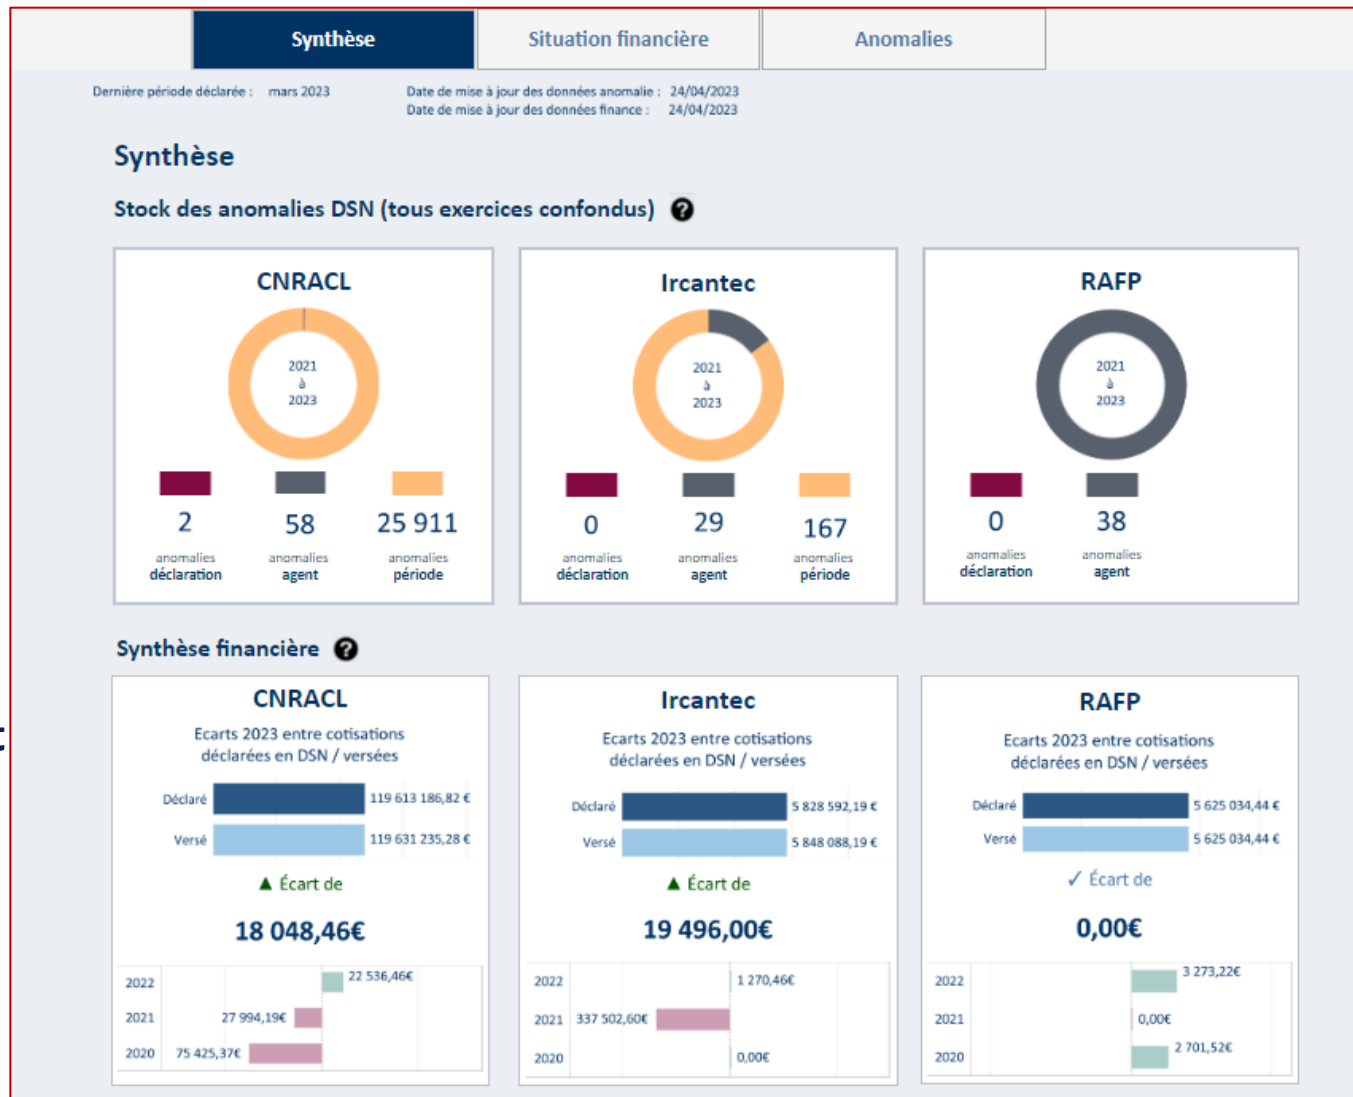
Synthèse | Situation financière | Anomalies

Dernière période déclarée : mars 2023

Date de mise à jour des données anomalie : 24/04/2023
Date de mise à jour des données finance : 24/04/2023

Synthèse

Stock des anomalies DSN (tous exercices confondus) ?

CNRACL
2021 à 2023
2 anomalies déclaration
58 anomalies agent
25 911 anomalies période

Ircantec
2021 à 2023
0 anomalies déclaration
29 anomalies agent
167 anomalies période

RAFP
2021 à 2023
0 anomalies déclaration
38 anomalies agent

Synthèse financière ?

CNRACL
Ecarts 2023 entre cotisations déclarées en DSN / versées
Déclaré 119 613 186,82 €
Versé 119 631 235,28 €
▲ Écart de
18 048,46€
2022 22 536,46€
2021 27 994,19€
2020 75 425,37€

Ircantec
Ecarts 2023 entre cotisations déclarées en DSN / versées
Déclaré 5 828 592,19 €
Versé 5 848 088,19 €
▲ Écart de
19 496,00€
2022 1 270,46€
2021 337 502,60€
2020 0,00€

RAFP
Ecarts 2023 entre cotisations déclarées en DSN / versées
Déclaré 5 625 034,44 €
Versé 5 625 034,44 €
✓ Écart de
0,00€
2022 3 273,22€
2021 0,00€
2020 2 701,52€